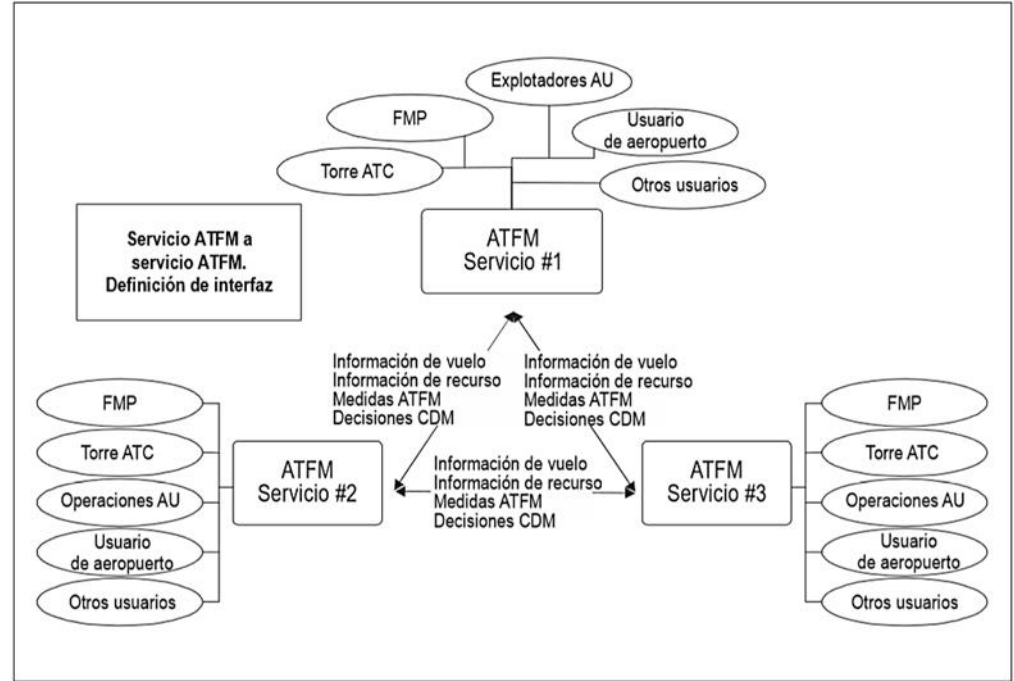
Explotadores AU

FMP

Usuario de aeropuerto

Torre ATC

Otros usuarios

Servicio ATFM a servicio ATFM. Definición de interfaz

ATFM Servicio #1

Información de vuelo
Información de recurso
Medidas ATFM
Decisiones CDM

Información de vuelo
Información de recurso
Medidas ATFM
Decisiones CDM

FMP

Torre ATC

Operaciones AU

Usuario de aeropuerto

Otros usuarios

ATFM Servicio #2

Información de vuelo
Información de recurso
Medidas ATFM
Decisiones CDM

ATFM Servicio #3

FMP

Torre ATC

Operaciones AU

Usuario de aeropuerto

Otros usuarios